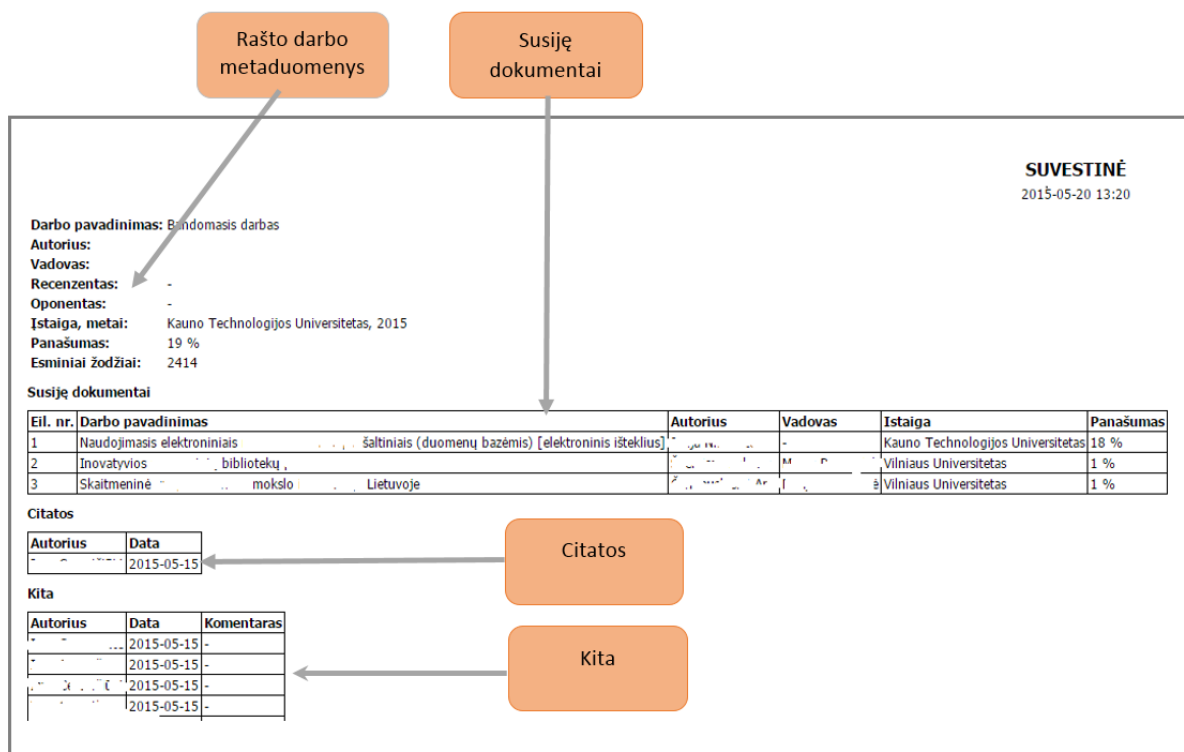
Rašto darbo metaduomenys

Susiję dokumentai

SUVESTINĖ
2015-05-20 13:20

Darbo pavadinimas: Bandomasis darbas
Autorius:
Vadovas:
Recenzentas: -
Oponentas: -
Įstaiga, metai: Kauno Technologijos Universitetas, 2015
Panašumas: 19 %
Esminiai žodžiai: 2414

Susiję dokumentai

| Eil. nr. | Darbo pavadinimas | Autorius | Vadovas | Istaiga | Panašumas |
|---|---|---|---|---|---|
| 1 | Naudojimasis elektroniniais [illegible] šaltiniais (duomenų bazėmis) [elektroninis išteklius] | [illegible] | - | Kauno Technologijos Universitetas | 18 % |
| 2 | Inovatyvios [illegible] bibliotekų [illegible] | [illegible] | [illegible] | Vilniaus Universitetas | 1 % |
| 3 | Skaitmeninė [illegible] mokslo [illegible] Lietuvoje | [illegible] | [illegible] | Vilniaus Universitetas | 1 % |

Citatos

| Autorius | Data |
|---|---|
| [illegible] | 2015-05-15 |

Citatos

Kita

| Autorius | Data | Komentaras |
|---|---|---|
| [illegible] | 2015-05-15 | - |
| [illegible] | 2015-05-15 | - |
| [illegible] | 2015-05-15 | - |
| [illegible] | 2015-05-15 | - |

Kita